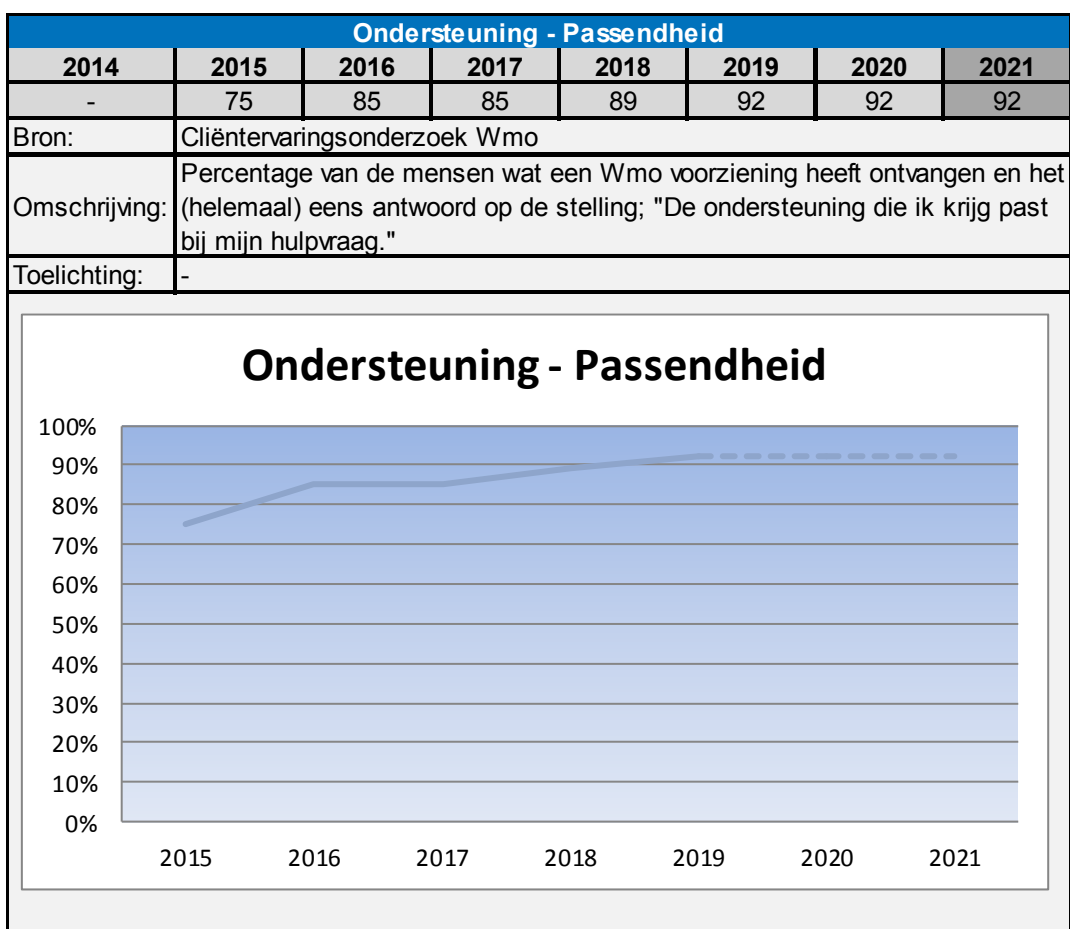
Ondersteuning - Passendheid

| 2014 | 2015 | 2016 | 2017 | 2018 | 2019 | 2020 | 2021 |
|---|---|---|---|---|---|---|---|
| - | 75 | 85 | 85 | 89 | 92 | 92 | 92 |

Bron: Cliëntervaringsonderzoek Wmo

Omschrijving: Percentage van de mensen wat een Wmo voorziening heeft ontvangen en het (helemaal) eens antwoord op de stelling; "De ondersteuning die ik krijg past bij mijn hulpvraag."

Toelichting: -

Ondersteuning - Passendheid

100%
90%
80%
70%
60%
50%
40%
30%
20%
10%
0%

2015 2016 2017 2018 2019 2020 2021